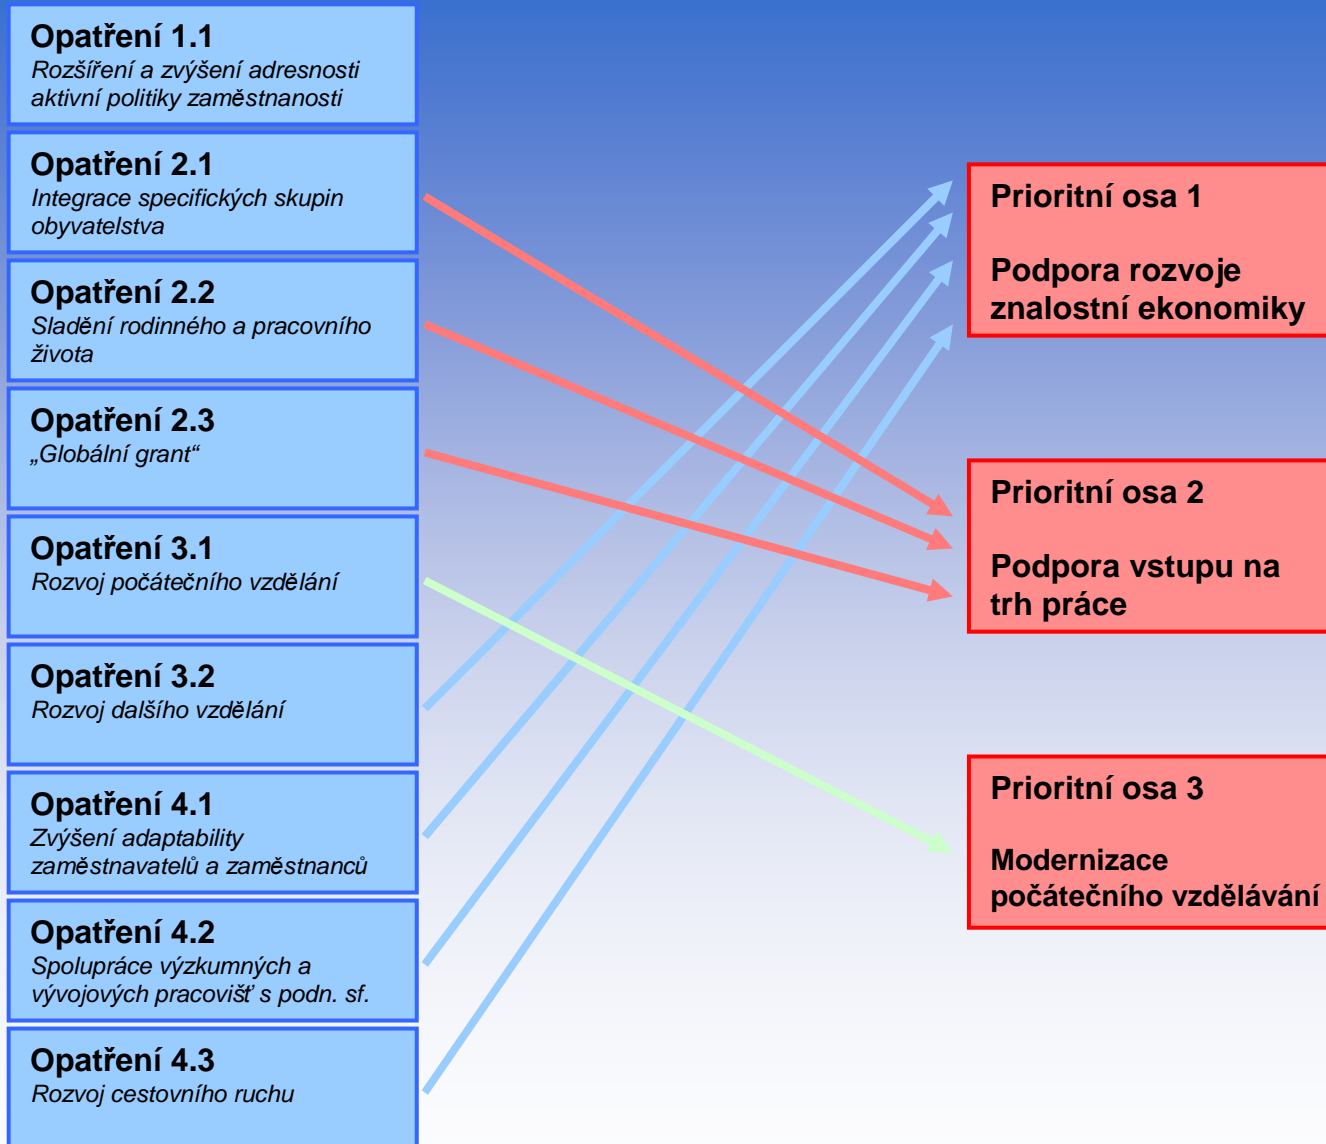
Opatření 1.1
Rozšíření a zvýšení adresnosti aktivní politiky zaměstnanosti

Opatření 2.1
Integrace specifických skupin obyvatelstva

Opatření 2.2
Sladění rodinného a pracovního života

Opatření 2.3
„Globální grant“

Opatření 3.1
Rozvoj počátečního vzdělání

Opatření 3.2
Rozvoj dalšího vzdělání

Opatření 4.1
Zvýšení adaptability zaměstnavatelů a zaměstnanců

Opatření 4.2
Spolupráce výzkumných a vývojových pracovišť s podn. sf.

Opatření 4.3
Rozvoj cestovního ruchu

Prioritní osa 1

Podpora rozvoje znalostní ekonomiky

Prioritní osa 2

Podpora vstupu na trh práce

Prioritní osa 3

Modernizace počátečního vzdělávání